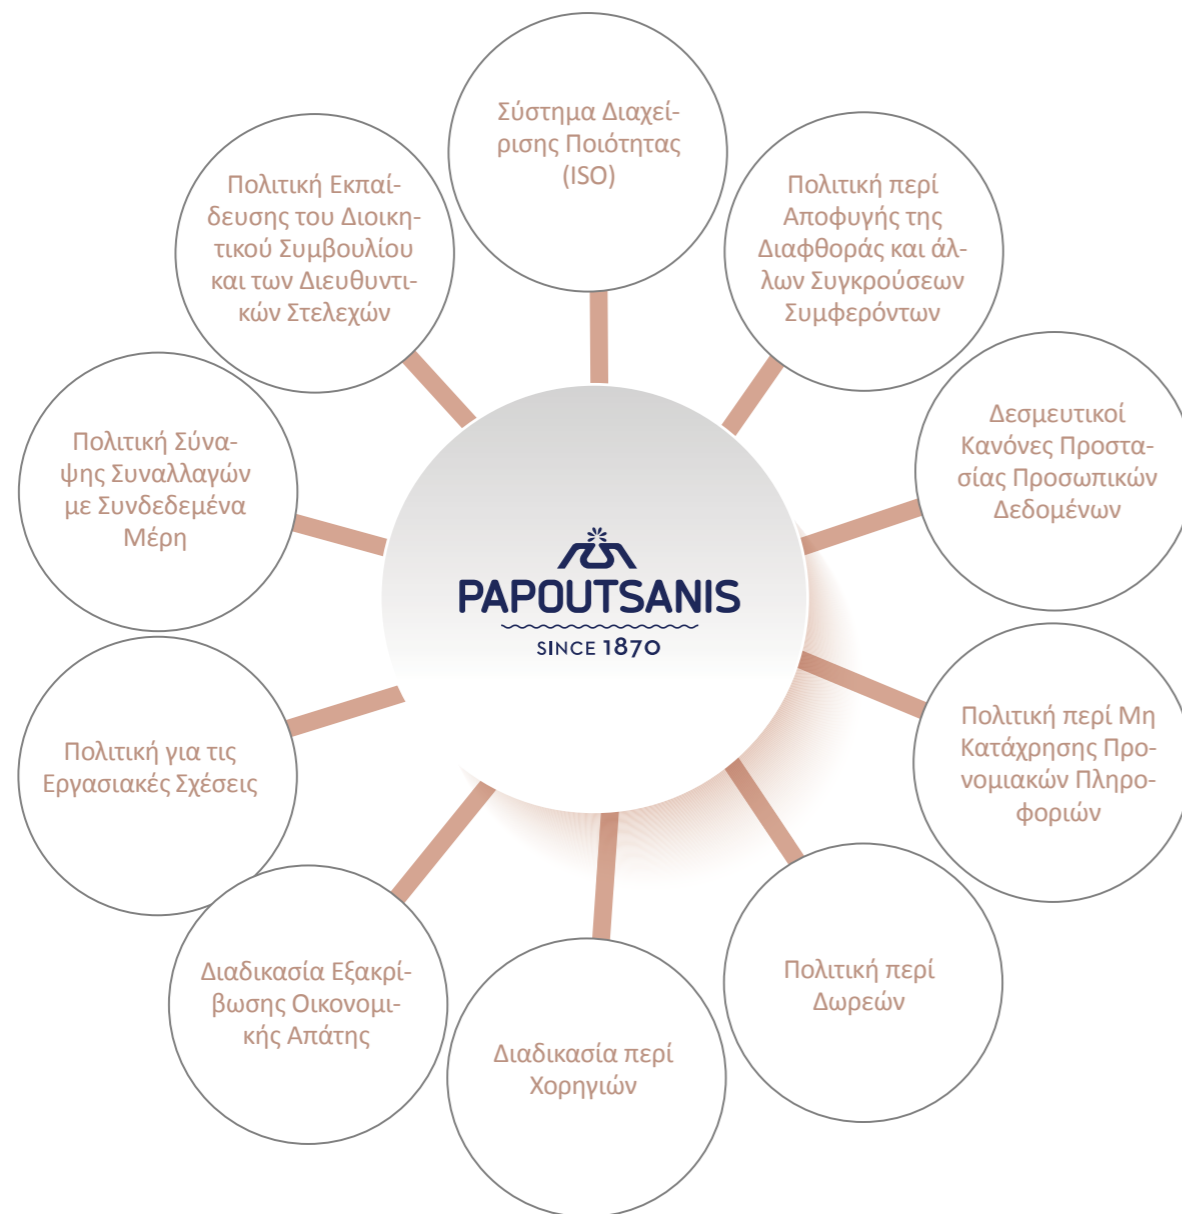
Σύστημα Διαχείρισης Ποιότητας (ISO)

Πολιτική περί Αποφυγής της Διαφθοράς και άλλων Συγκρούσεων Συμφερόντων

Δεσμευτικοί Κανόνες Προστασίας Προσωπικών Δεδομένων

Πολιτική περί Μη Κατάχρησης Προνομιακών Πληροφοριών

Πολιτική περί Δωρεών

Διαδικασία περί Χορηγιών

Διαδικασία Εξακρίβωσης Οικονομικής Απάτης

Πολιτική για τις Εργασιακές Σχέσεις

Πολιτική Σύναψης Συναλλαγών με Συνδεδεμένα Μέρη

Πολιτική Εκπαίδευσης του Διοικητικού Συμβουλίου και των Διευθυντικών Στελεχών

PAPOUTSANIS
SINCE 1870